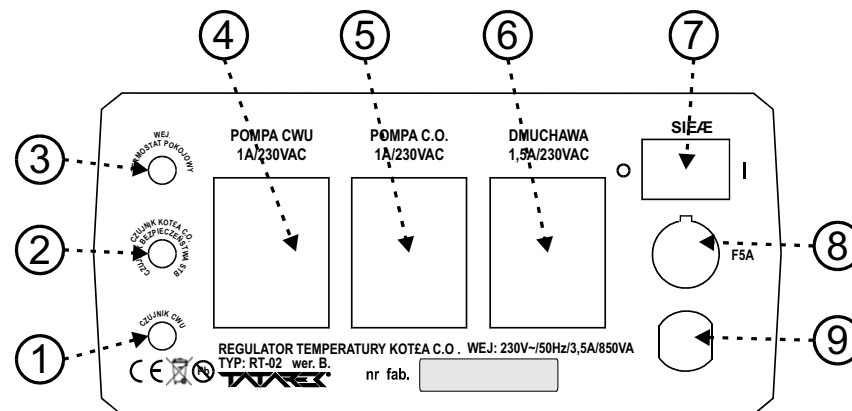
4
5
6
7
POMPA CWU
1A/230VAC
POMPA C.O.
1A/230VAC
DMUCHAWA
1,5A/230VAC
SIEÆ
O
I
3
WEJ. TERMOSTAT POKOJOWY
2
CZUJNIK KOT£A C.O.
CZUJ. BEZPIECZEÑSTWA STB
8
F5A
1
CZUJNIK CWU
9
REGULATOR TEMPERATURY KOT£A C.O . WEJ: 230V~/50Hz/3,5A/850VA
TYP: RT-02 wer. B.
CE
Pb
TATAREK
nr fab.